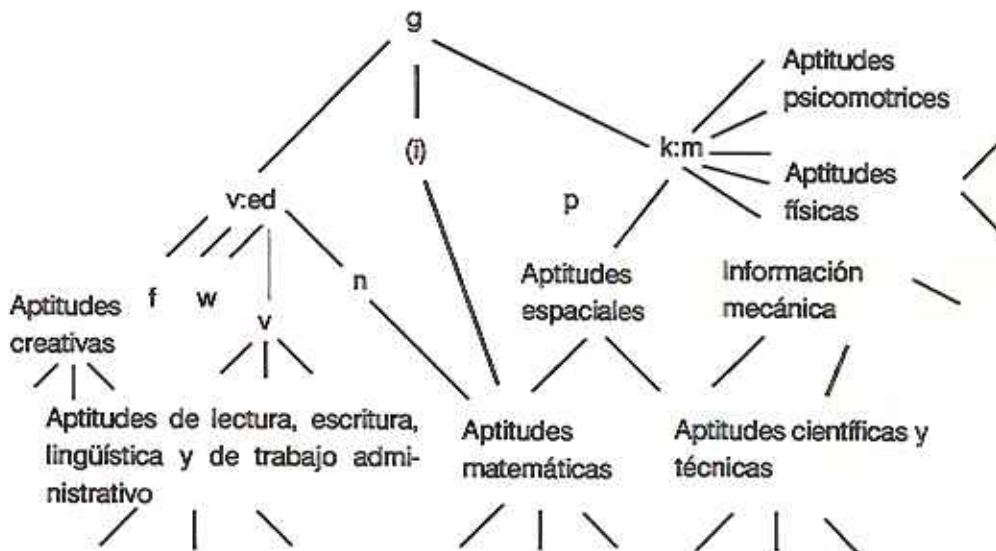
g

(i)

k:m

Aptitudes psicomotrices

Aptitudes físicas

v:ed

p

f

w

v

n

Aptitudes creativas

Aptitudes espaciales

Información mecánica

Aptitudes de lectura, escritura, lingüística y de trabajo administrativo

Aptitudes matemáticas

Aptitudes científicas y técnicas